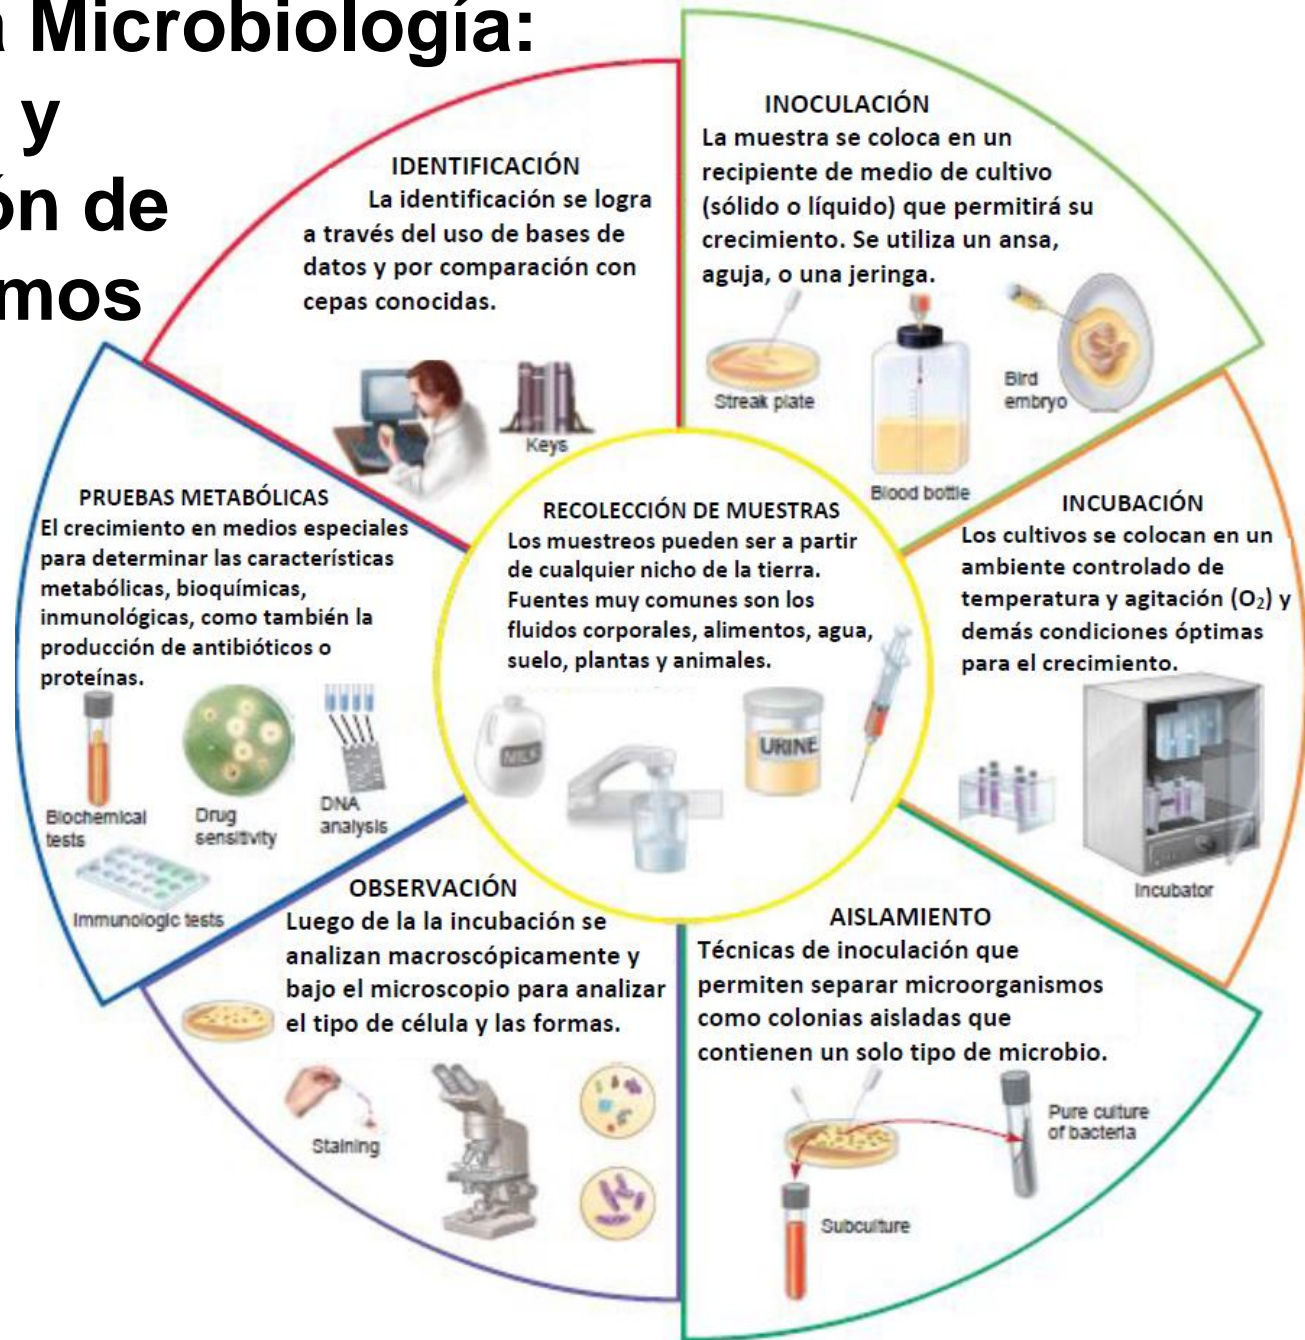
a Microbiología:
y
ón de
mos

IDENTIFICACIÓN
La identificación se logra a través del uso de bases de datos y por comparación con cepas conocidas.

Keys

INOCULACIÓN
La muestra se coloca en un recipiente de medio de cultivo (sólido o líquido) que permitirá su crecimiento. Se utiliza un ansa, aguja, o una jeringa.

Streak plate
Blood bottle
Bird embryo

PRUEBAS METABÓLICAS
El crecimiento en medios especiales para determinar las características metabólicas, bioquímicas, inmunológicas, como también la producción de antibióticos o proteínas.

Biochemical tests
Drug sensitivity
DNA analysis
Immunologic tests

RECOLECCIÓN DE MUESTRAS
Los muestreos pueden ser a partir de cualquier nicho de la tierra. Fuentes muy comunes son los fluidos corporales, alimentos, agua, suelo, plantas y animales.

MILK
URINE

INCUBACIÓN
Los cultivos se colocan en un ambiente controlado de temperatura y agitación ($O_2$) y demás condiciones óptimas para el crecimiento.

Incubator

OBSERVACIÓN
Luego de la la incubación se analizan macroscópicamente y bajo el microscopio para analizar el tipo de célula y las formas.

Staining

AISLAMIENTO
Técnicas de inoculación que permiten separar microorganismos como colonias aisladas que contienen un solo tipo de microbio.

Pure culture of bacteria
Subculture